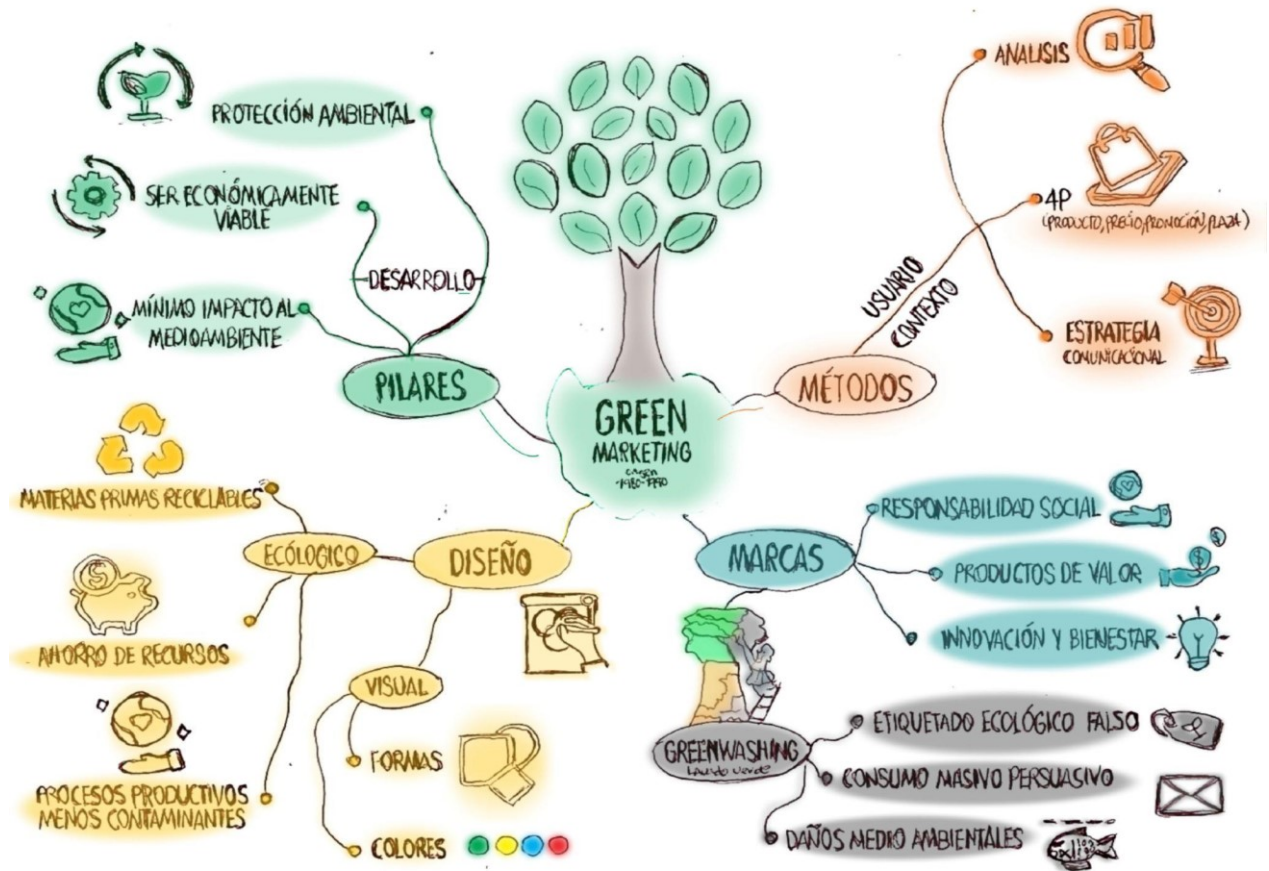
GREEN MARKETING
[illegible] 1980-1990

PILARES
DESARROLLO
PROTECCIÓN AMBIENTAL
SER ECONÓMICAMENTE VIABLE
MÍNIMO IMPACTO AL MEDIOAMBIENTE

MÉTODOS
USUARIO
CONTEXTO
ANALISIS
4P
(PRODUCTO, PRECIO, PROMOCIÓN, PLAZA)
ESTRATEGIA COMUNICACIONAL

DISEÑO
ECÓLOGICO
MATERIAS PRIMAS RECICLABLES
AHORRO DE RECURSOS
PROCESOS PRODUCTIVOS MENOS CONTAMINANTES
VISUAL
FORMAS
COLORES

MARCAS
RESPONSABILIDAD SOCIAL
PRODUCTOS DE VALOR
INNOVACIÓN Y BIENESTAR

GREENWASHING
lavado verde
ETIQUETADO ECOLÓGICO FALSO
CONSUMO MASIVO PERSUASIVO
DAÑOS MEDIO AMBIENTALES